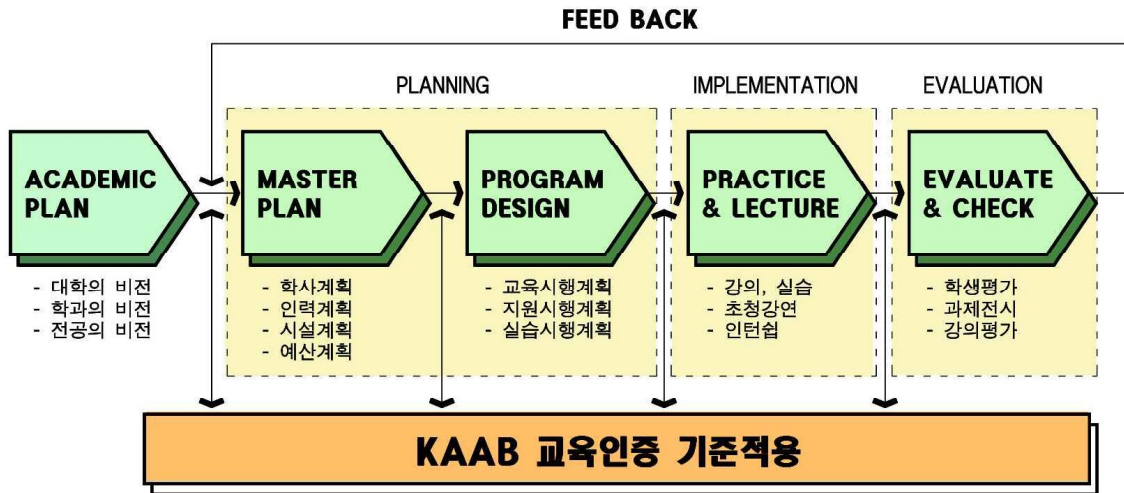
FEED BACK

PLANNING

IMPLEMENTATION

EVALUATION

ACADEMIC PLAN

- 대학의 비전
- 학과의 비전
- 전공의 비전

MASTER PLAN

- 학사계획
- 인력계획
- 시설계획
- 예산계획

PROGRAM DESIGN

- 교육시행계획
- 지원시행계획
- 실습시행계획

PRACTICE & LECTURE

- 강의, 실습
- 초청강연
- 인턴쉽

EVALUATE & CHECK

- 학생평가
- 과제전시
- 강의평가

KAAB 교육인증 기준적용